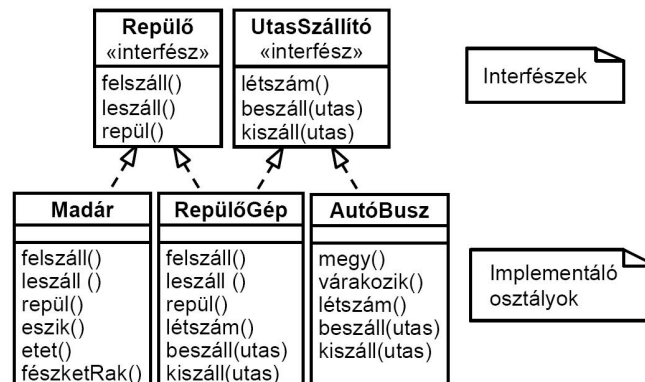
Repülő
«interfész»

felszáll()
leszáll()
repül()

UtasSzállító
«interfész»

létszám()
beszáll(utas)
kiszáll(utas)

Interfészek

Madár

felszáll()
leszáll ()
repül()
eszik()
etet()
fészketRak()

RepülőGép

felszáll()
leszáll ()
repül()
létszám()
beszáll(utas)
kiszáll(utas)

AutóBusz

megy()
várakozik()
létszám()
beszáll(utas)
kiszáll(utas)

Implementáló osztályok